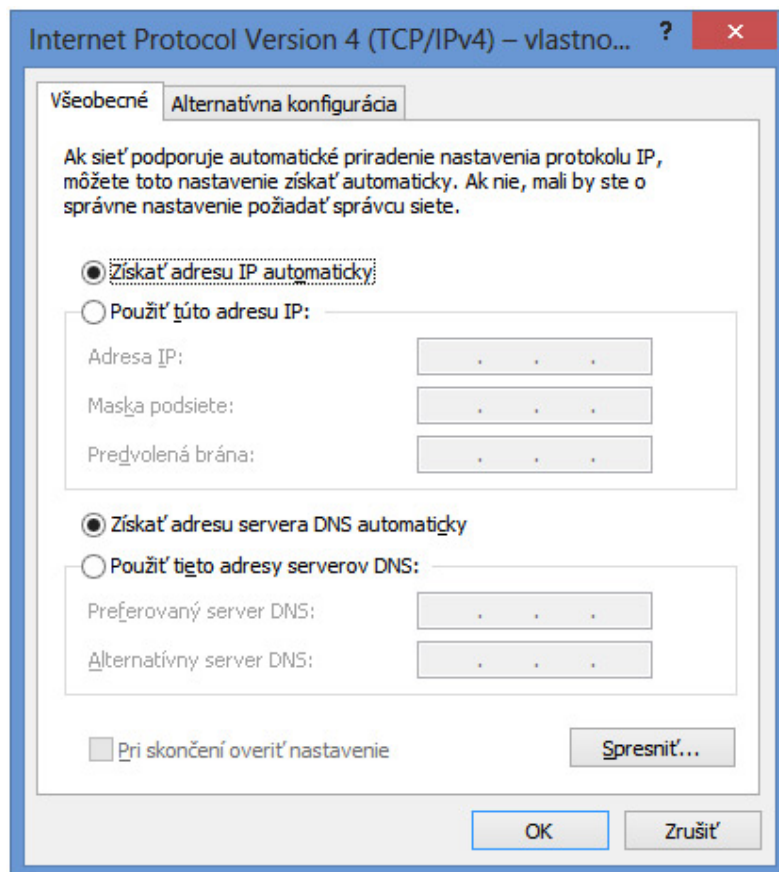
Internet Protocol Version 4 (TCP/IPv4) – vlastno... ? ✕

Všeobecné | Alternatívna konfigurácia

Ak sieť podporuje automatické priradenie nastavenia protokolu IP, môžete toto nastavenie získať automaticky. Ak nie, mali by ste o správne nastavenie požiadať správcu siete.

Získať adresu IP automaticky

Použiť túto adresu IP:

Adresa IP: . . .

Maska podsiete: . . .

Predvolená brána: . . .

Získať adresu servera DNS automaticky

Použiť tieto adresy serverov DNS:

Preferovaný server DNS: . . .

Alternatívny server DNS: . . .

Pri skončení overiť nastavenie

Spresniť...

OK

Zrušiť